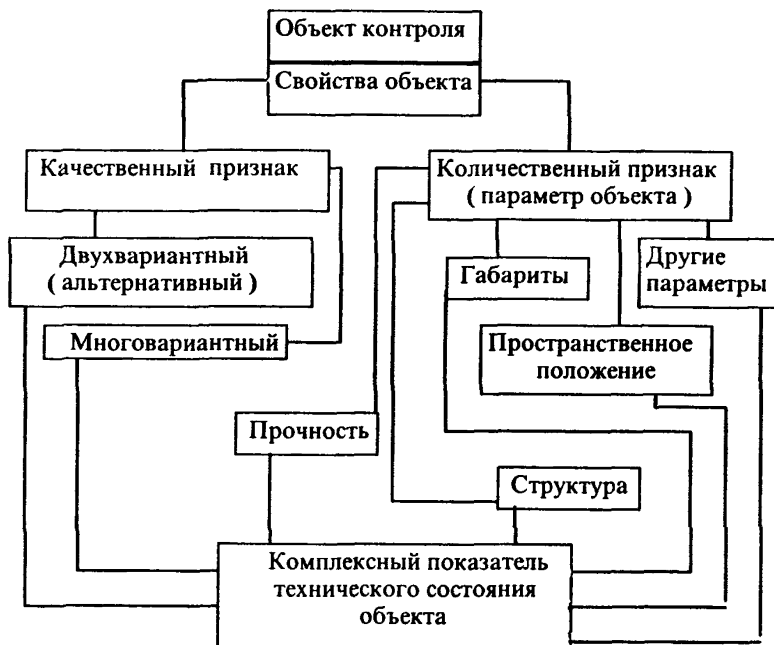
Объект контроля

Свойства объекта

Качественный признак

Количественный признак ( параметр объекта )

Двухвариантный ( альтернативный )

Габариты

Другие параметры

Многовариантный

Пространственное положение

Прочность

Структура

Комплексный показатель технического состояния объекта